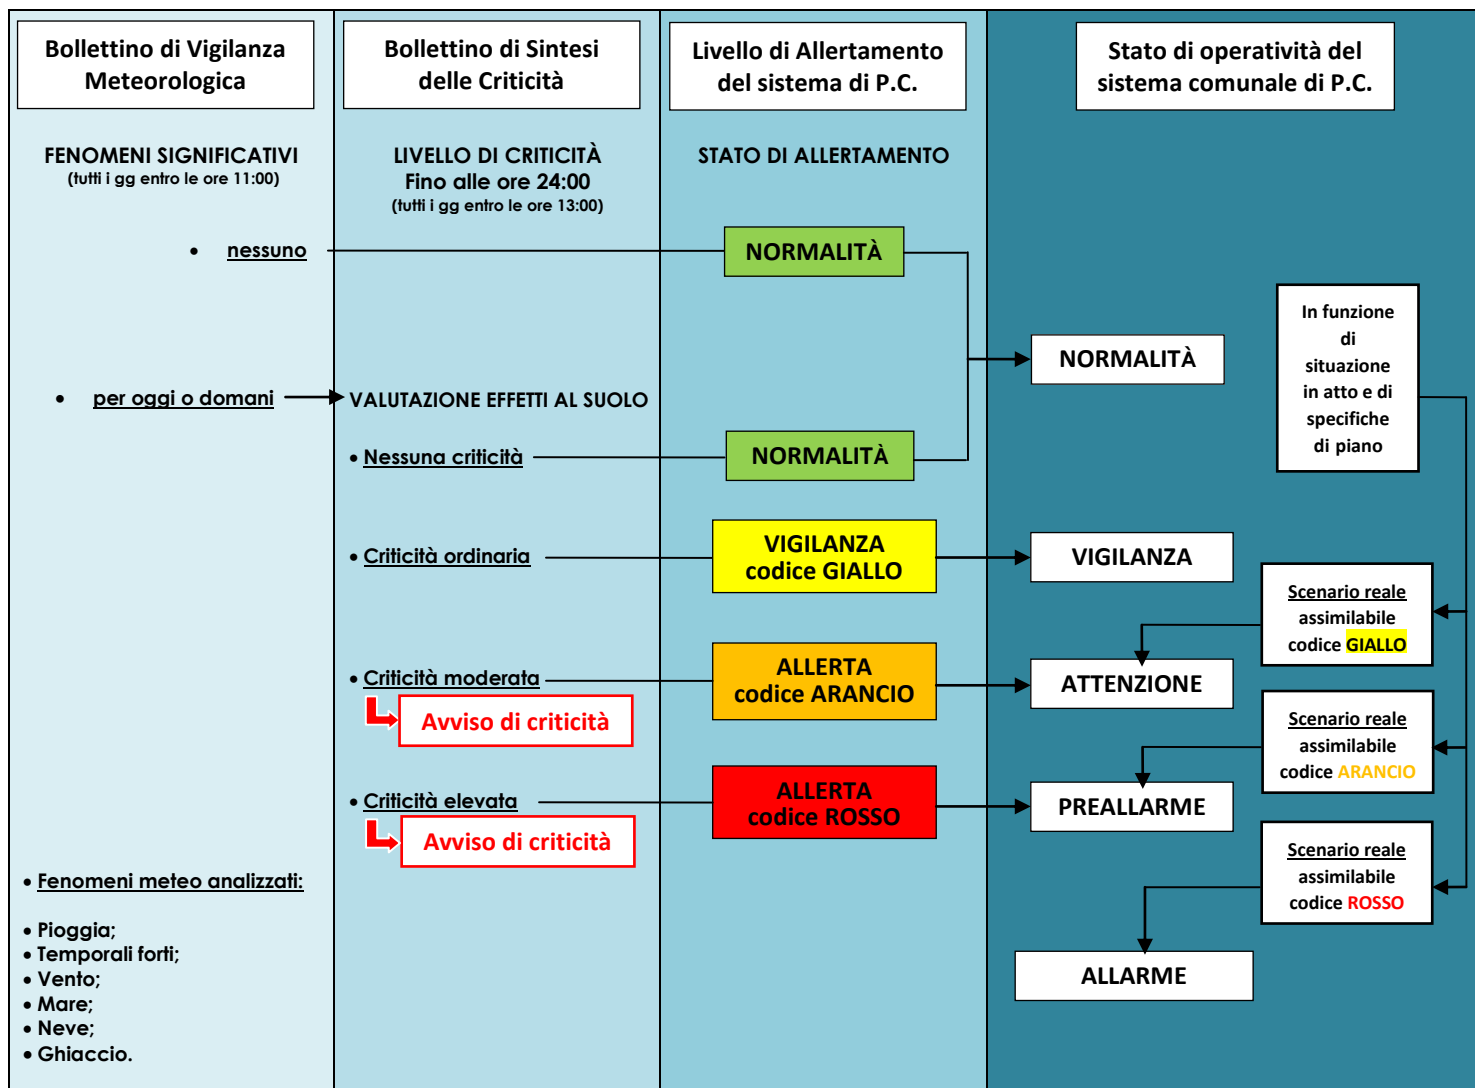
Bollettino di Vigilanza Meteorologica

Bollettino di Sintesi delle Criticità

Livello di Allertamento del sistema di P.C.

Stato di operatività del sistema comunale di P.C.

FENOMENI SIGNIFICATIVI
(tutti i gg entro le ore 11:00)

LIVELLO DI CRITICITÀ
Fino alle ore 24:00
(tutti i gg entro le ore 13:00)

STATO DI ALLERTAMENTO

• nessuno

NORMALITÀ

NORMALITÀ

In funzione di situazione in atto e di specifiche di piano

• per oggi o domani

VALUTAZIONE EFFETTI AL SUOLO

• Nessuna criticità

NORMALITÀ

• Criticità ordinaria

VIGILANZA codice GIALLO

VIGILANZA

Scenario reale assimilabile codice GIALLO

• Criticità moderata

Avviso di criticità

ALLERTA codice ARANCIO

ATTENZIONE

Scenario reale assimilabile codice ARANCIO

• Criticità elevata

Avviso di criticità

ALLERTA codice ROSSO

PREALLARME

Scenario reale assimilabile codice ROSSO

ALLARME

• Fenomeni meteo analizzati:

• Pioggia;
• Temporali forti;
• Vento;
• Mare;
• Neve;
• Ghiaccio.